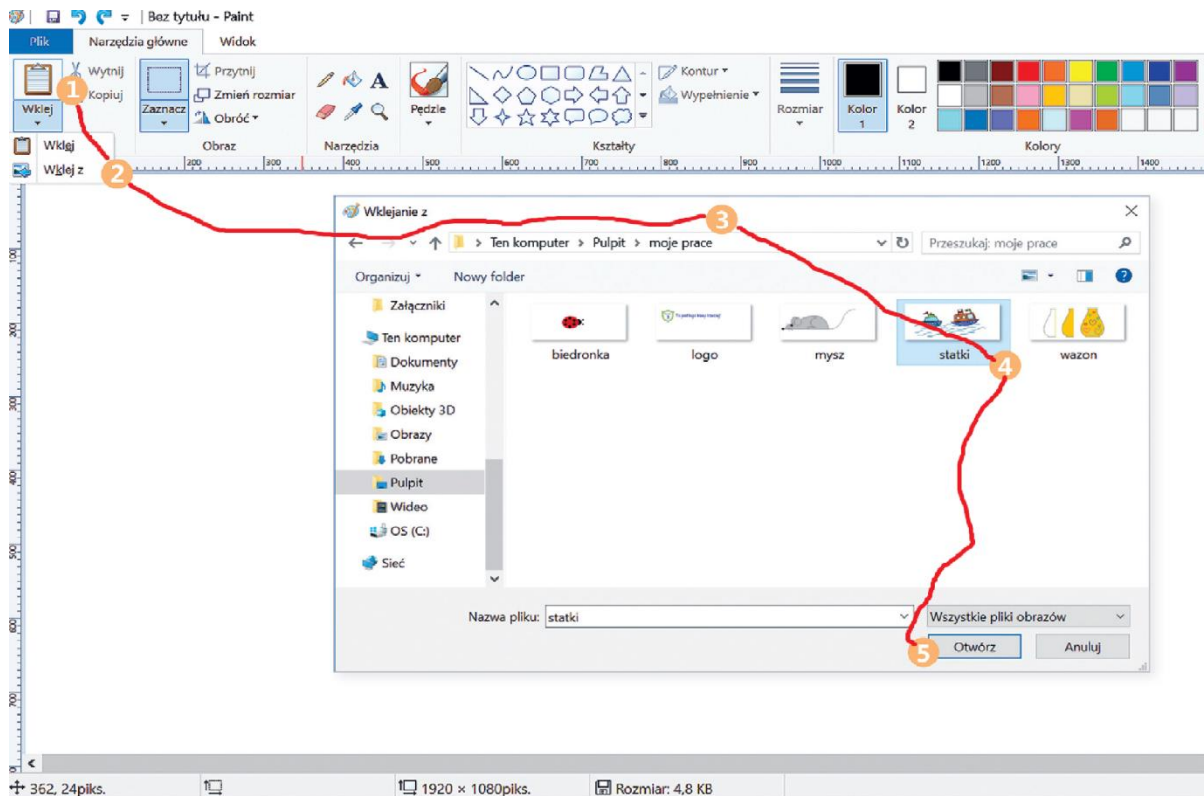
Bez tytułu - Paint

Plik | Narzędzia główne | Widok

Wklej
Wytnij
Kopiuj
Zaznacz
Przytnij
Zmień rozmiar
Obróć
Obraz
Narzędzia
Pędzle
Kontur
Wypełnienie
Kształty
Rozmiar
Kolor 1
Kolor 2
Kolory

1

Wklej
Wklej z

2

Wklejanie z

3

Ten komputer > Pulpit > moje prace

Przeszukaj: moje prace

Organizuj
Nowy folder

Załączniki
Ten komputer
Dokumenty
Muzyka
Obiekty 3D
Obrazy
Pobrane
Pulpit
Wideo
OS (C:)
Sieć

biedronka
logo
mysz
statki
wazon

4

Nazwa pliku: statki
Wszystkie pliki obrazów

5

Otwórz
Anuluj

362, 24piks.
1920 × 1080piks.
Rozmiar: 4,8 KB